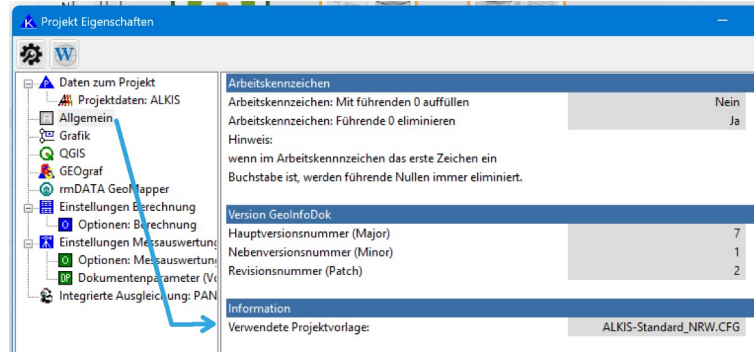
Projekt Eigenschaften

W

Daten zum Projekt
Projektdaten: ALKIS
Allgemein
Grafik
QGIS
GEOgraf
rmDATA GeoMapper
Einstellungen Berechnung
Optionen: Berechnung
Einstellungen Messauswertung
Optionen: Messauswertung
Dokumentenparameter (Ve
Integrierte Ausgleichung: PAN

Arbeitskennzeichen

| | |
|---|---|
| Arbeitskennzeichen: Mit führenden 0 auffüllen | Nein |
| Arbeitskennzeichen: Führende 0 eliminieren | Ja |

Hinweis:
wenn im Arbeitskennnzeichen das erste Zeichen ein Buchstabe ist, werden führende Nullen immer eliminiert.

Version GeoInfoDok

| | |
|---|---|
| Hauptversionsnummer (Major) | 7 |
| Nebenversionsnummer (Minor) | 1 |
| Revisionsnummer (Patch) | 2 |

Information

| | |
|---|---|
| Verwendete Projektvorlage: | ALKIS-Standard_NRW.CFG |